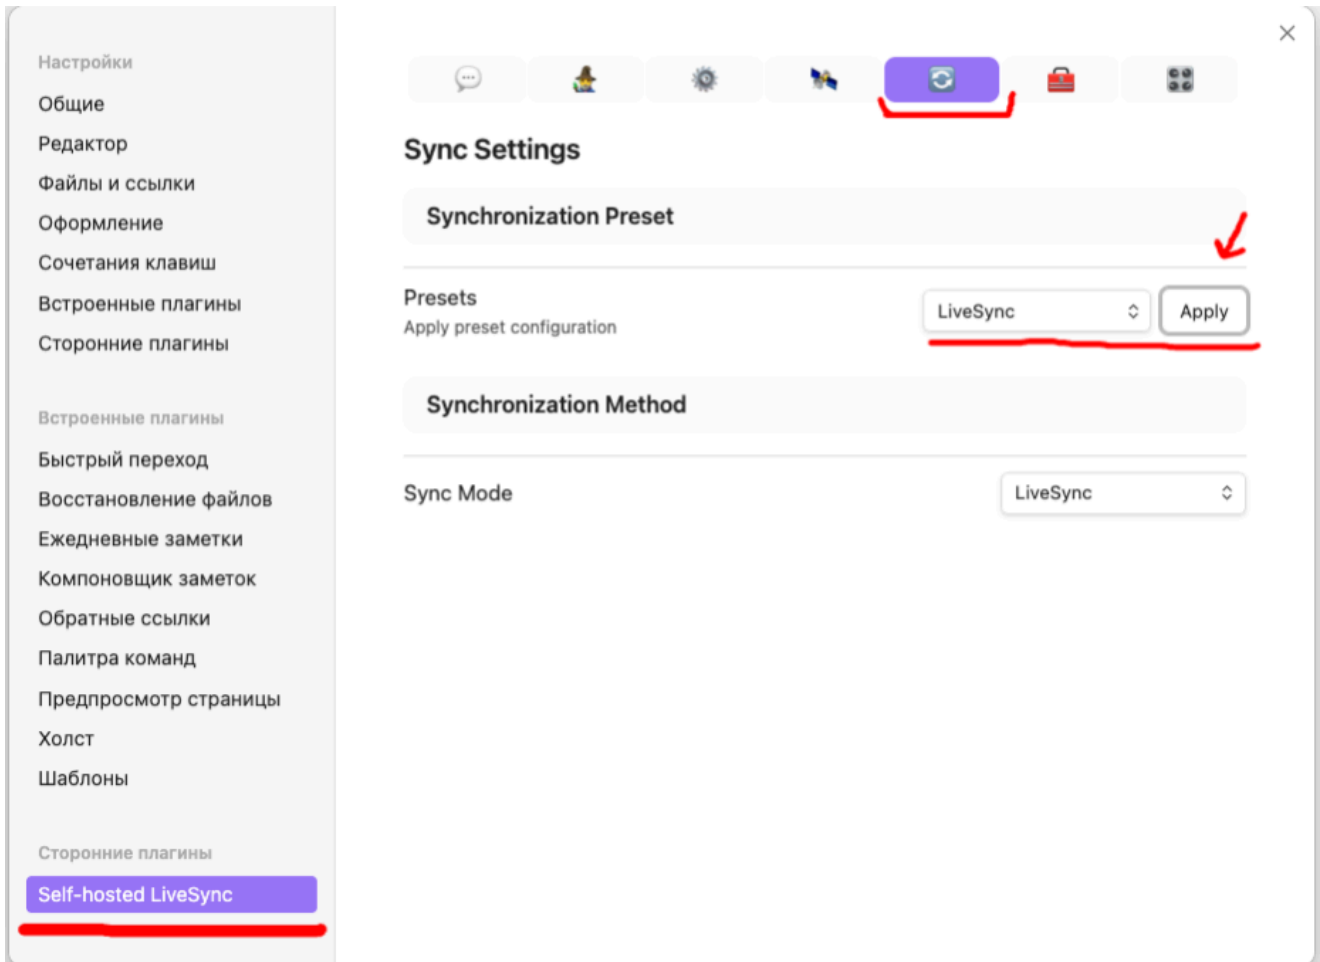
Настройки
Общие
Редактор
Файлы и ссылки
Оформление
Сочетания клавиш
Встроенные плагины
Сторонние плагины

Встроенные плагины
Быстрый переход
Восстановление файлов
Ежедневные заметки
Компоновщик заметок
Обратные ссылки
Палитра команд
Предпросмотр страницы
Холст
Шаблоны

Сторонние плагины
Self-hosted LiveSync

Sync Settings

Synchronization Preset

Presets
Apply preset configuration
LiveSync
Apply

Synchronization Method

Sync Mode
LiveSync